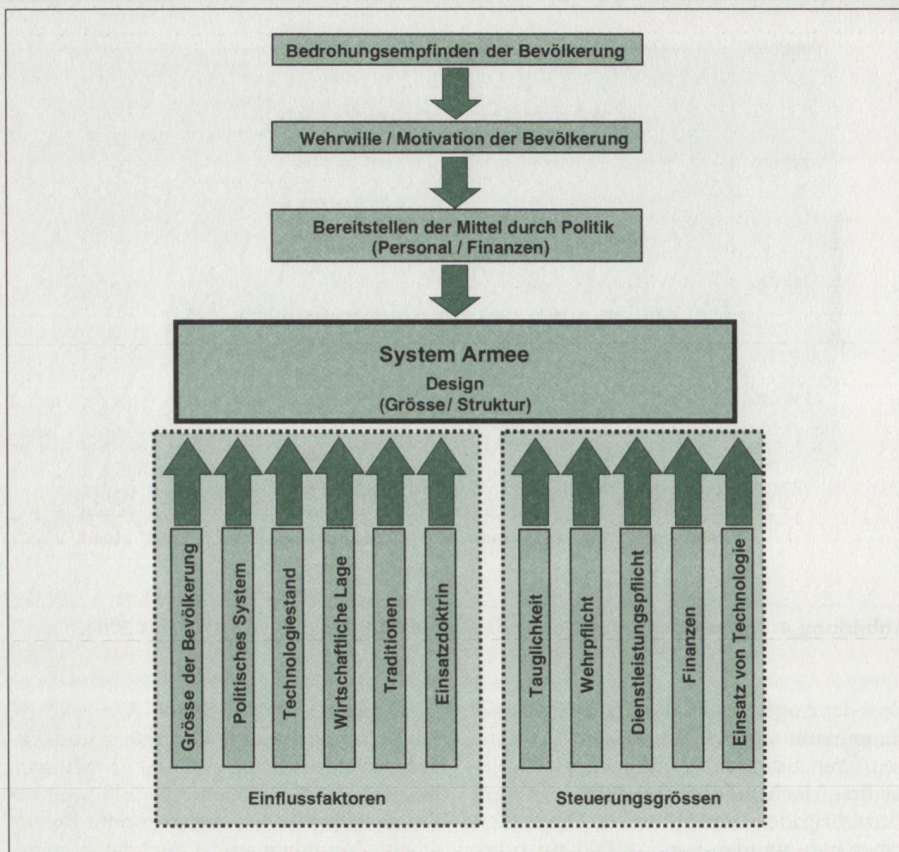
Bedrohungsempfinden der Bevölkerung

Wehrwille / Motivation der Bevölkerung

Bereitstellen der Mittel durch Politik (Personal / Finanzen)

System Armee
Design
(Grösse/ Struktur)

Grösse der Bevölkerung

Politisches System

Technologiestand

Wirtschaftliche Lage

Traditionen

Einsatzdoktrin

Einflussfaktoren

Tauglichkeit

Wehrpflicht

Dienstleistungspflicht

Finanzen

Einsatz von Technologie

Steuerungsgrössen